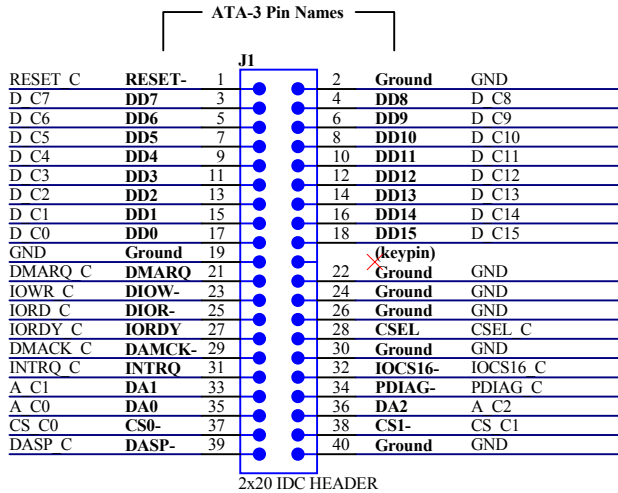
ATA-3 Pin Names

J1

| | | | | | |
|---|---|---|---|---|---|
| RESET C | RESET- | 1 | 2 | Ground | GND |
| D C7 | DD7 | 3 | 4 | DD8 | D C8 |
| D C6 | DD6 | 5 | 6 | DD9 | D C9 |
| D C5 | DD5 | 7 | 8 | DD10 | D C10 |
| D C4 | DD4 | 9 | 10 | DD11 | D C11 |
| D C3 | DD3 | 11 | 12 | DD12 | D C12 |
| D C2 | DD2 | 13 | 14 | DD13 | D C13 |
| D C1 | DD1 | 15 | 16 | DD14 | D C14 |
| D C0 | DD0 | 17 | 18 | DD15 | D C15 |
| GND | Ground | 19 | | (keypin) | |
| DMARQ C | DMARQ | 21 | 22 | Ground | GND |
| IOWR C | DIOW- | 23 | 24 | Ground | GND |
| IORD C | DIOR- | 25 | 26 | Ground | GND |
| IORDY C | IORDY | 27 | 28 | CSEL | CSEL C |
| DMACK C | DAMCK- | 29 | 30 | Ground | GND |
| INTRQ C | INTRQ | 31 | 32 | IOCS16- | IOCS16 C |
| A C1 | DA1 | 33 | 34 | PDIAG- | PDIAG C |
| A C0 | DA0 | 35 | 36 | DA2 | A C2 |
| CS C0 | CS0- | 37 | 38 | CS1- | CS C1 |
| DASP C | DASP- | 39 | 40 | Ground | GND |

2x20 IDC HEADER